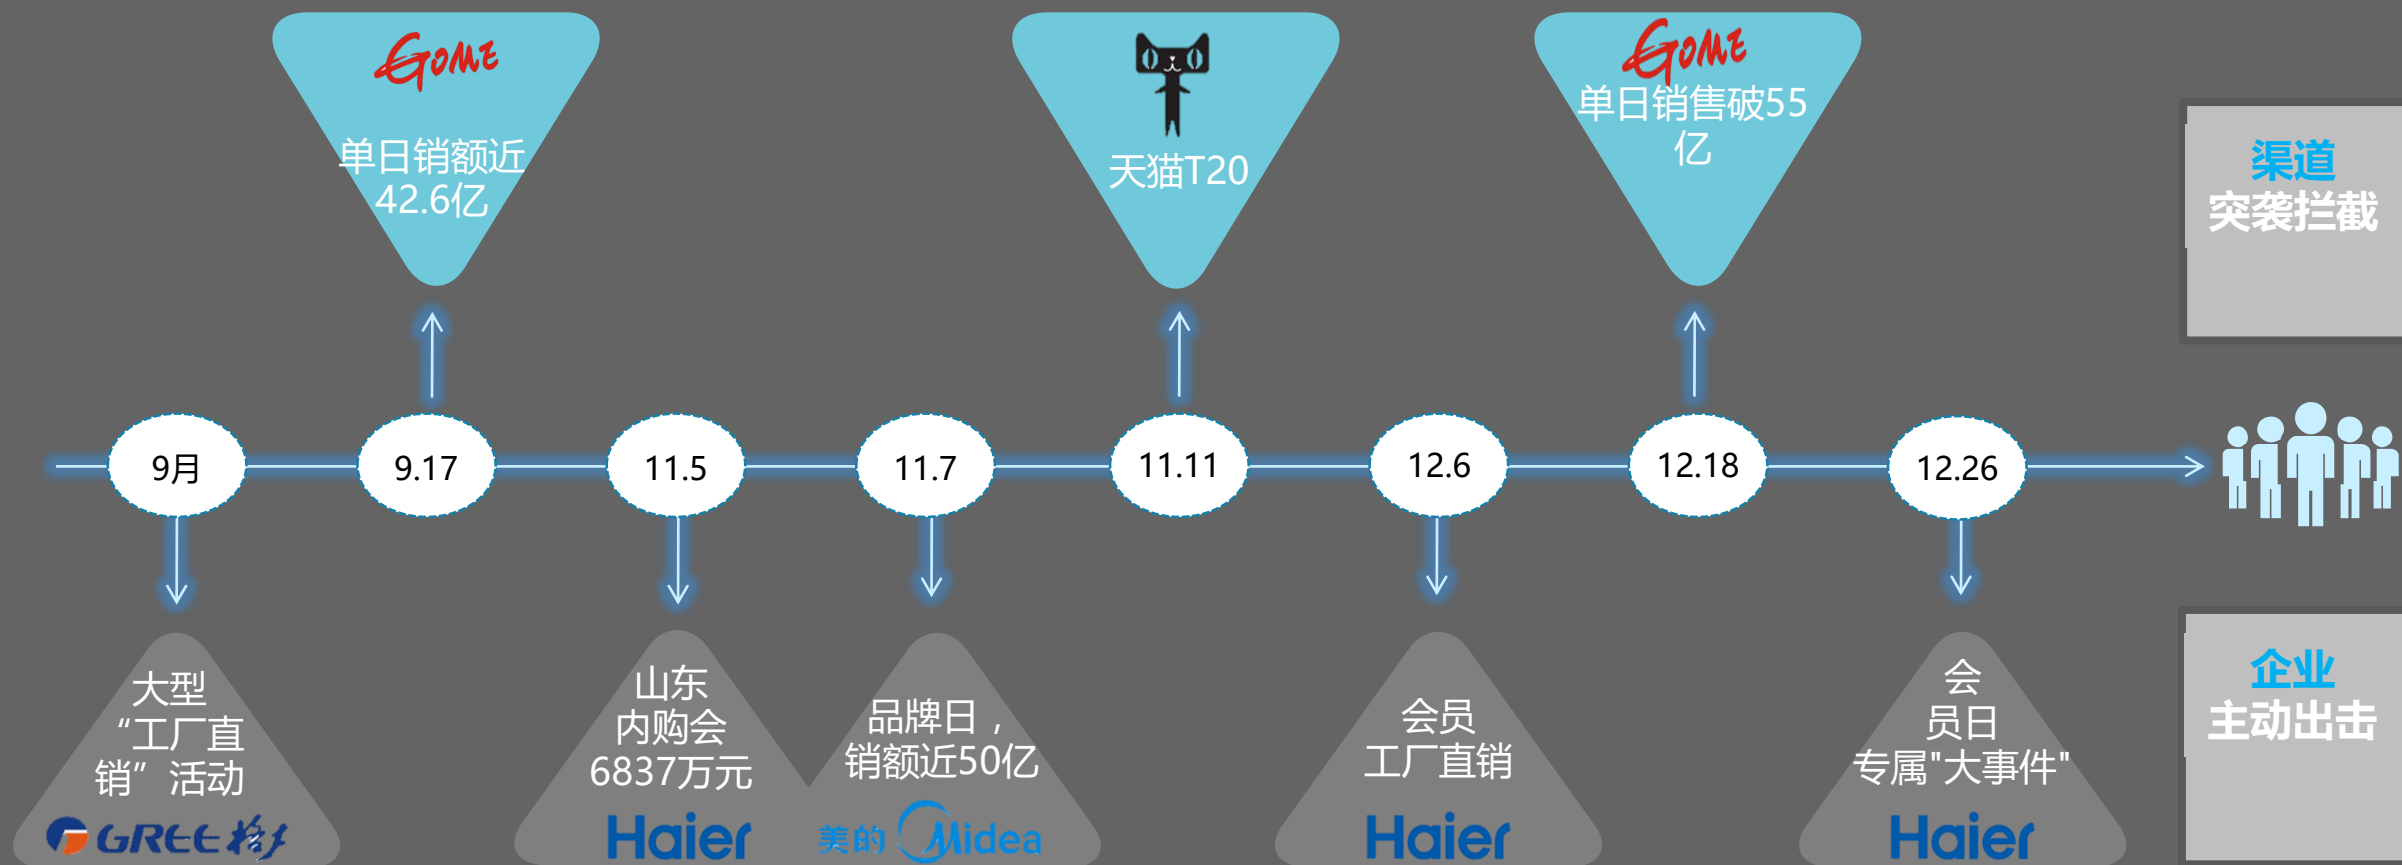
Gome
单日销额近42.6亿

天猫T20

Gome
单日销售破55亿

渠道
突袭拦截

9月
9.17
11.5
11.7
11.11
12.6
12.18
12.26

大型“工厂直销”活动
GREE 格力

山东内购会6837万元
Haier

品牌日，销额近50亿
美的 Midea

会员工厂直销
Haier

会员日专属"大事件"
Haier

企业
主动出击